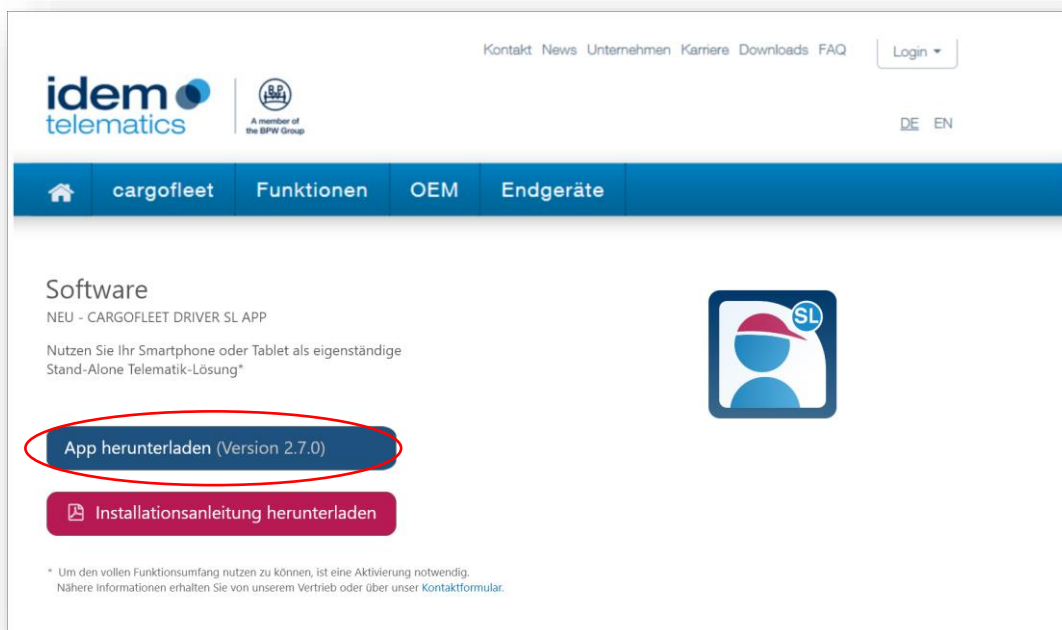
Kontakt News Unternehmen Karriere Downloads FAQ

Login ▾

idem telematics

BPW

A member of the BPW Group

DE EN

cargofleet Funktionen OEM Endgeräte

Software

NEU - CARGOFLEET DRIVER SL APP

Nutzen Sie Ihr Smartphone oder Tablet als eigenständige Stand-Alone Telematik-Lösung*

SL

App herunterladen (Version 2.7.0)

Installationsanleitung herunterladen

* Um den vollen Funktionsumfang nutzen zu können, ist eine Aktivierung notwendig. Nähere Informationen erhalten Sie von unserem Vertrieb oder über unser Kontaktformular.